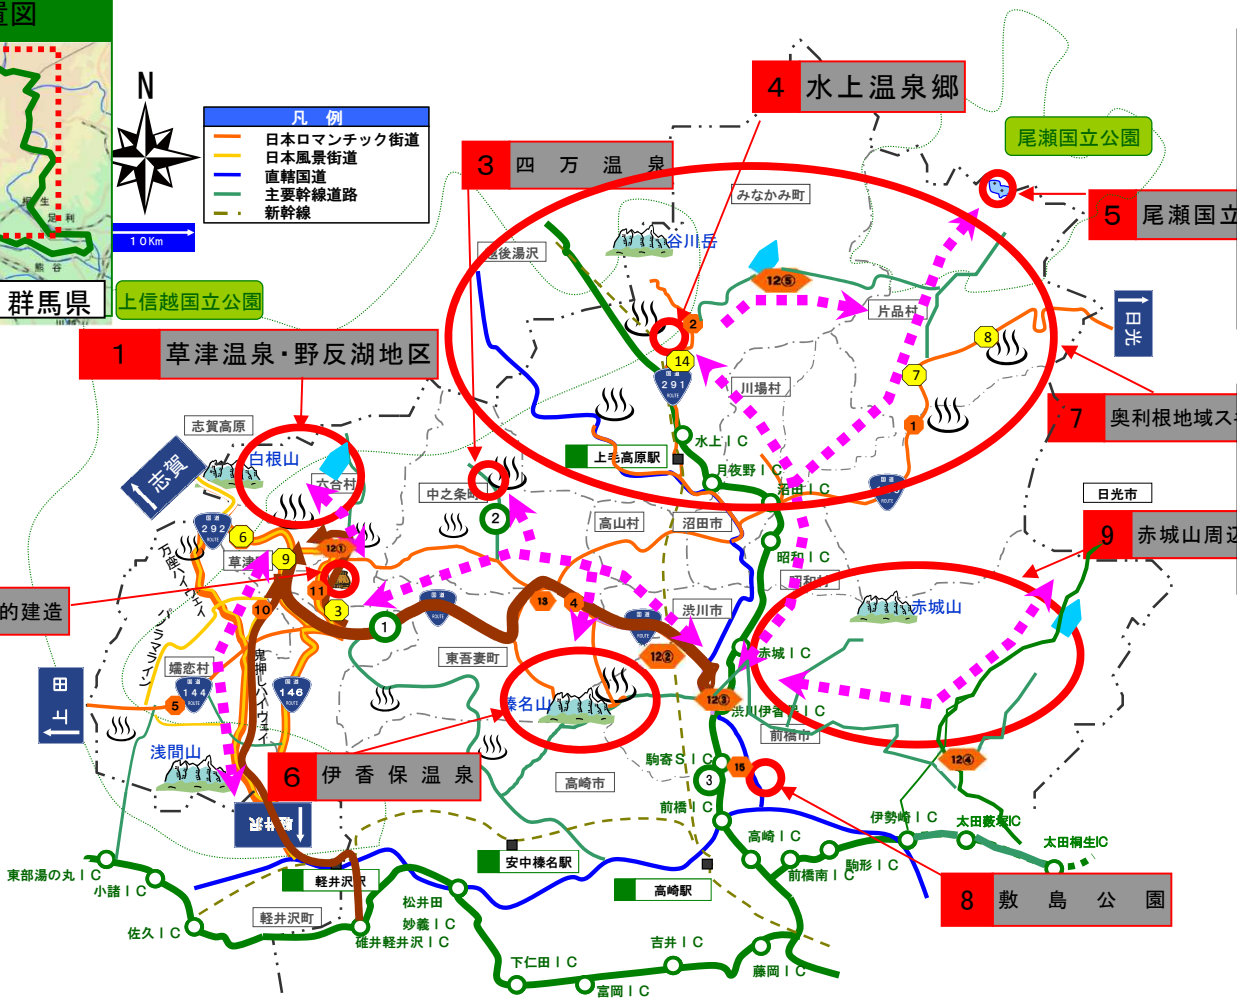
置図

群馬県

上信越国立公園

N

凡　例
日本ロマンチック街道
日本風景街道
直轄国道
主要幹線道路
新幹線

10Km

4　水上温泉郷

3　四　万　温　泉

尾瀬国立公園

5　尾瀬国立

みなかみ町

谷川岳

越後湯沢

片品村

日光

1　草津温泉・野反湖地区

川場村

291

水上IC

7　奥利根地域ス

志賀高原

白根山

六合村

中之条町

上毛高原駅

月夜野IC

沼田IC

日光市

志賀

292

高山村

沼田市

9　赤城山周辺

草津

昭和IC

昭和村

赤城山

的建造

万座ハイウェイ

渋川市

東吾妻町

赤城IC

嬬恋村

鬼押ハイウェイ

榛名山

渋川伊香保IC

前橋市

144

146

浅間山

6　伊　香　保　温　泉

駒寄SIC

高崎市

前橋IC

伊勢崎IC

太田藪塚IC

太田桐生IC

高崎IC

東部湯の丸IC

小諸IC

軽井沢駅

安中榛名駅

駒形IC

前橋南IC

8　敷　島　公　園

松井田

妙義IC

高崎駅

軽井沢町

佐久IC

碓井軽井沢IC

吉井IC

下仁田IC

藤岡IC

富岡IC